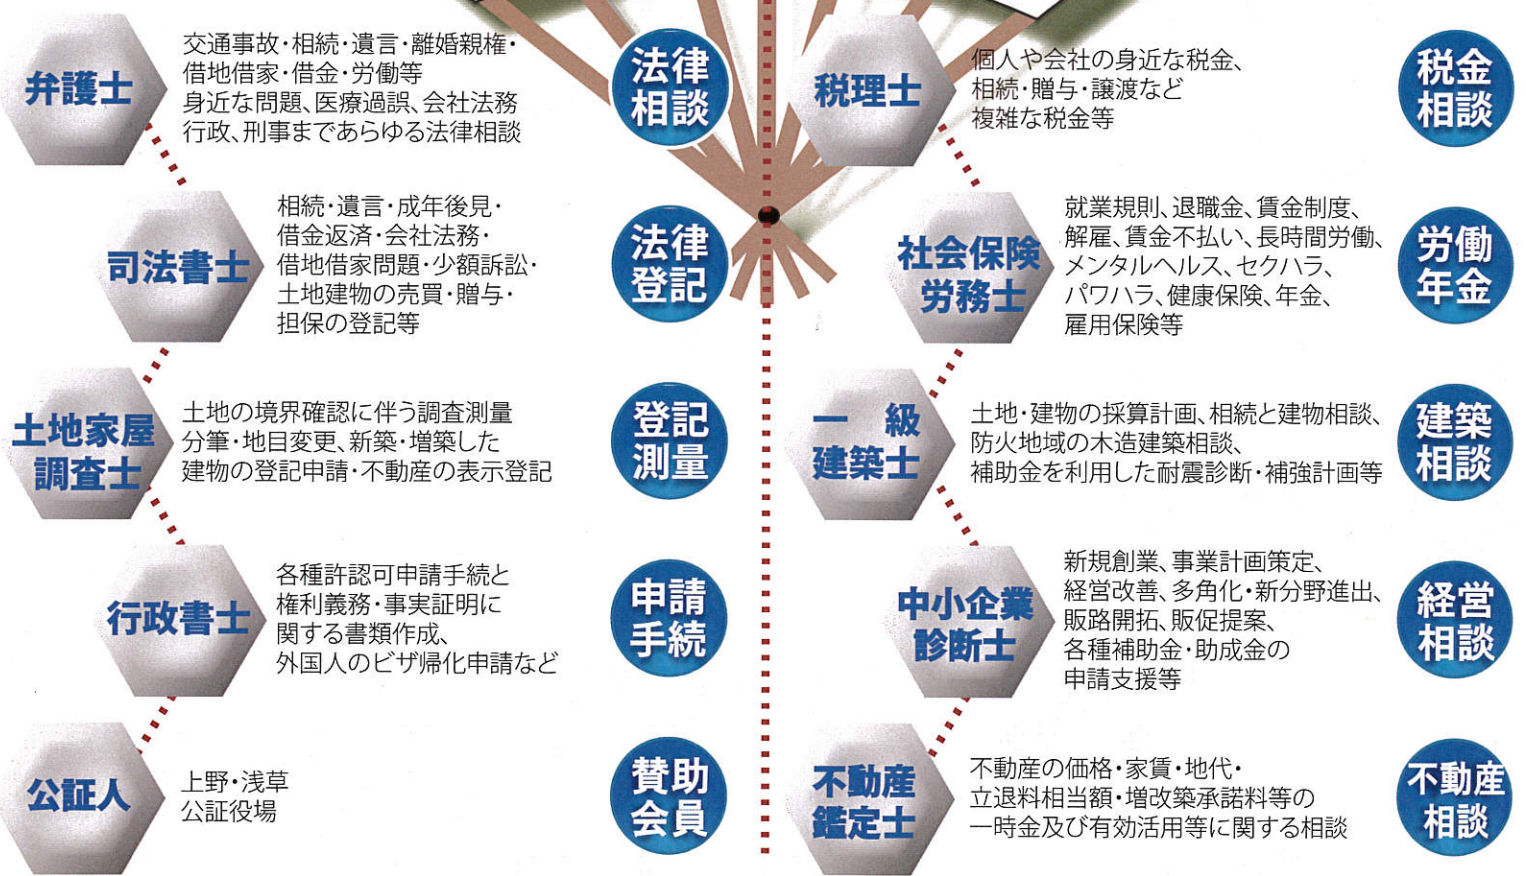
弁護士

交通事故・相続・遺言・離婚親権・借地借家・借金・労働等身近な問題、医療過誤、会社法務行政、刑事まであらゆる法律相談

法律相談

司法書士

相続・遺言・成年後見・借金返済・会社法務・借地借家問題・少額訴訟・土地建物の売買・贈与・担保の登記等

法律登記

土地家屋調査士

土地の境界確認に伴う調査測量分筆・地目変更、新築・増築した建物の登記申請・不動産の表示登記

登記測量

行政書士

各種許認可申請手続と権利義務・事実証明に関する書類作成、外国人のビザ帰化申請など

申請手続

公証人

上野・浅草公証役場

賛助会員

税理士

個人や会社の身近な税金、相続・贈与・譲渡など複雑な税金等

税金相談

社会保険労務士

就業規則、退職金、賃金制度、解雇、賃金不払い、長時間労働、メンタルヘルス、セクハラ、パワハラ、健康保険、年金、雇用保険等

労働年金

一級建築士

土地・建物の採算計画、相続と建物相談、防火地域の木造建築相談、補助金を利用した耐震診断・補強計画等

建築相談

中小企業診断士

新規創業、事業計画策定、経営改善、多角化・新分野進出、販路開拓、販促提案、各種補助金・助成金の申請支援等

経営相談

不動産鑑定士

不動産の価格・家賃・地代・立退料相当額・増改築承諾料等の一時金及び有効活用等に関する相談

不動産相談